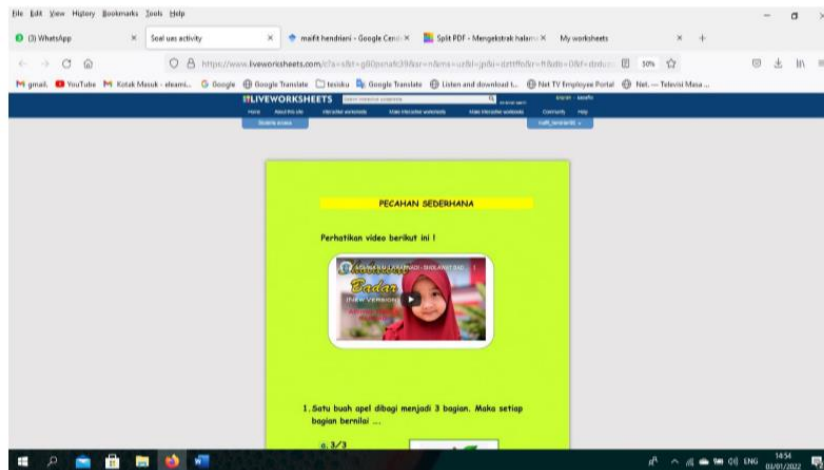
File Edit View History Bookmarks Tools Help

(3) WhatsApp × Soal uas activity × maifit hendriani - Google Cend × Split PDF - Mengekstrak halam × My worksheets × +

https://www.liveworksheets.com/c?a=s&t=g80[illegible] 50%

gmail. YouTube Kotak Masuk - elearni... Google Google Translate tesisku Google Translate Listen and download t... Net TV Employee Portal Net. — Televisi Masa ...

LIVEWORKSHEETS

Home About this site Interactive worksheets Make interactive worksheets Make interactive workbooks Community Help

PECAHAN SEDERHANA

Perhatikan video berikut ini !

Badar

1. Satu buah apel dibagi menjadi 3 bagian. Maka setiap bagian bernilai ...

a. 3/3

ENG 14:54 03/01/2022